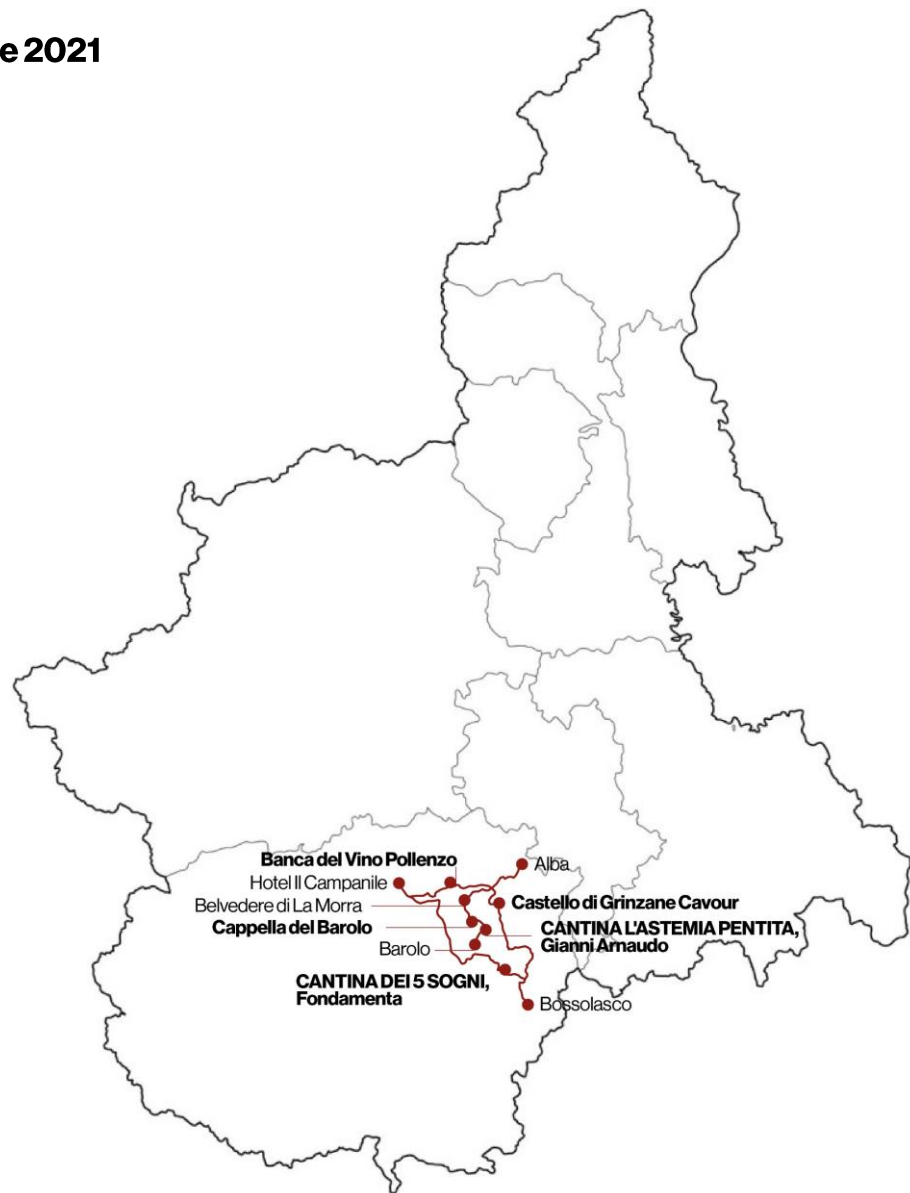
e 2021

Banca del Vino Pollenzo
Alba
Hotel Il Campanile
Castello di Grinzane Cavour
Belvedere di La Morra
Cappella del Barolo
CANTINA L'ASTEMIA PENTITA, Gianni Arnaudo
Barolo
CANTINA DEI 5 SOGNI, Fondamenta
Bossolasco